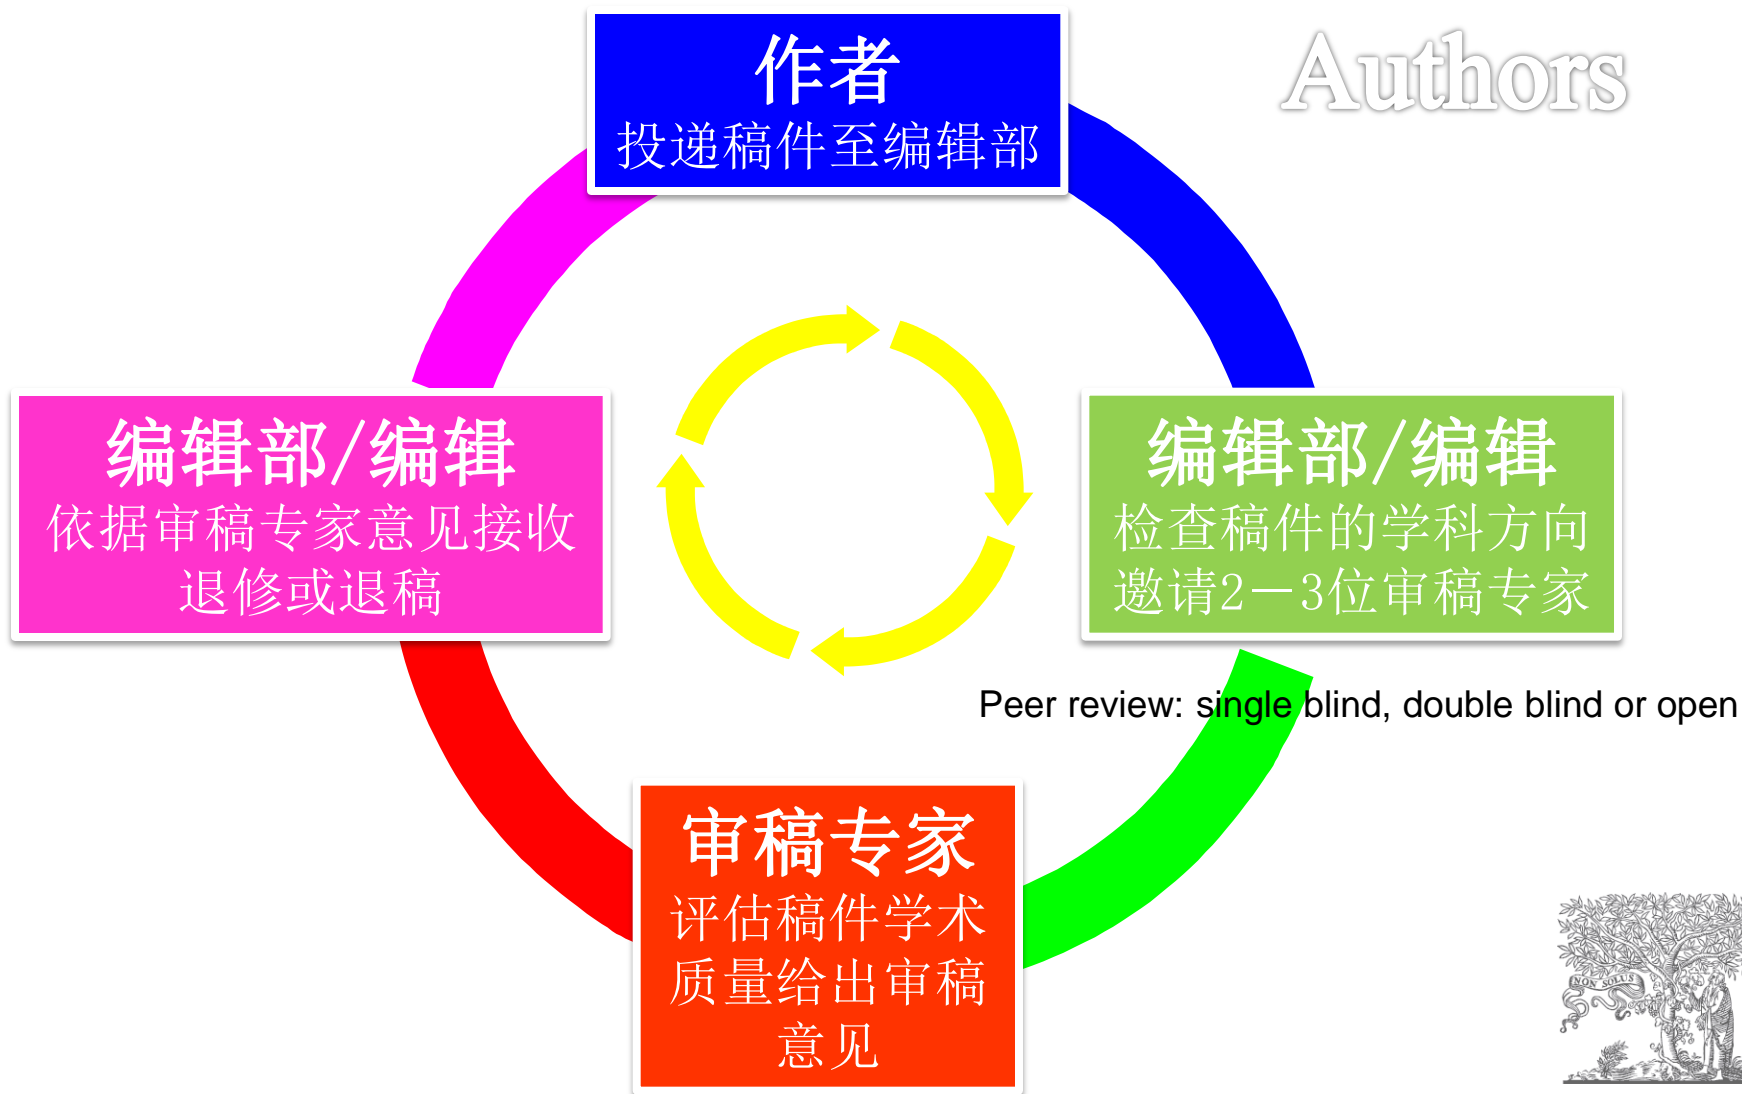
作者
投递稿件至编辑部

Authors

编辑部/编辑
依据审稿专家意见接收退修或退稿

编辑部/编辑
检查稿件的学科方向
邀请2—3位审稿专家

Peer review: single blind, double blind or open

审稿专家
评估稿件学术质量给出审稿意见

NON SOLUS